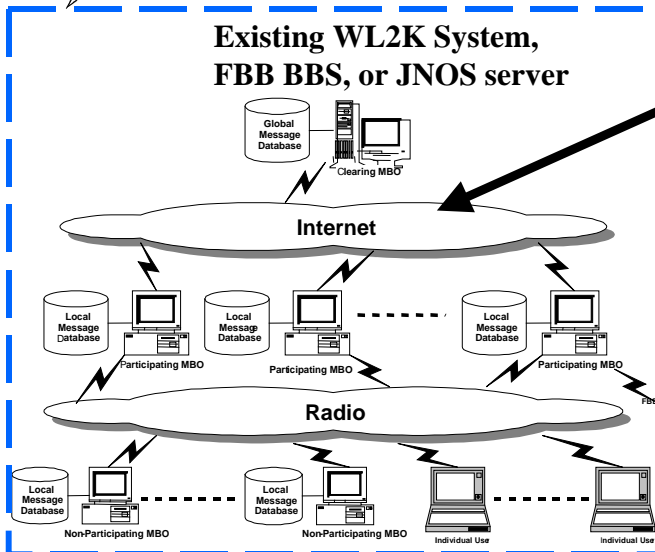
Existing WL2K System, FBB BBS, or JNOS server

Global Message Database

Clearing MBO

Internet

Local Message Database

Participating MBO

Local Message Database

Participating MBO

Local Message Database

Participating MBO

Radio

FB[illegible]

Local Message Database

Non-Participating MBO

Local Message Database

Non-Participating MBO

Individual User

Individual User